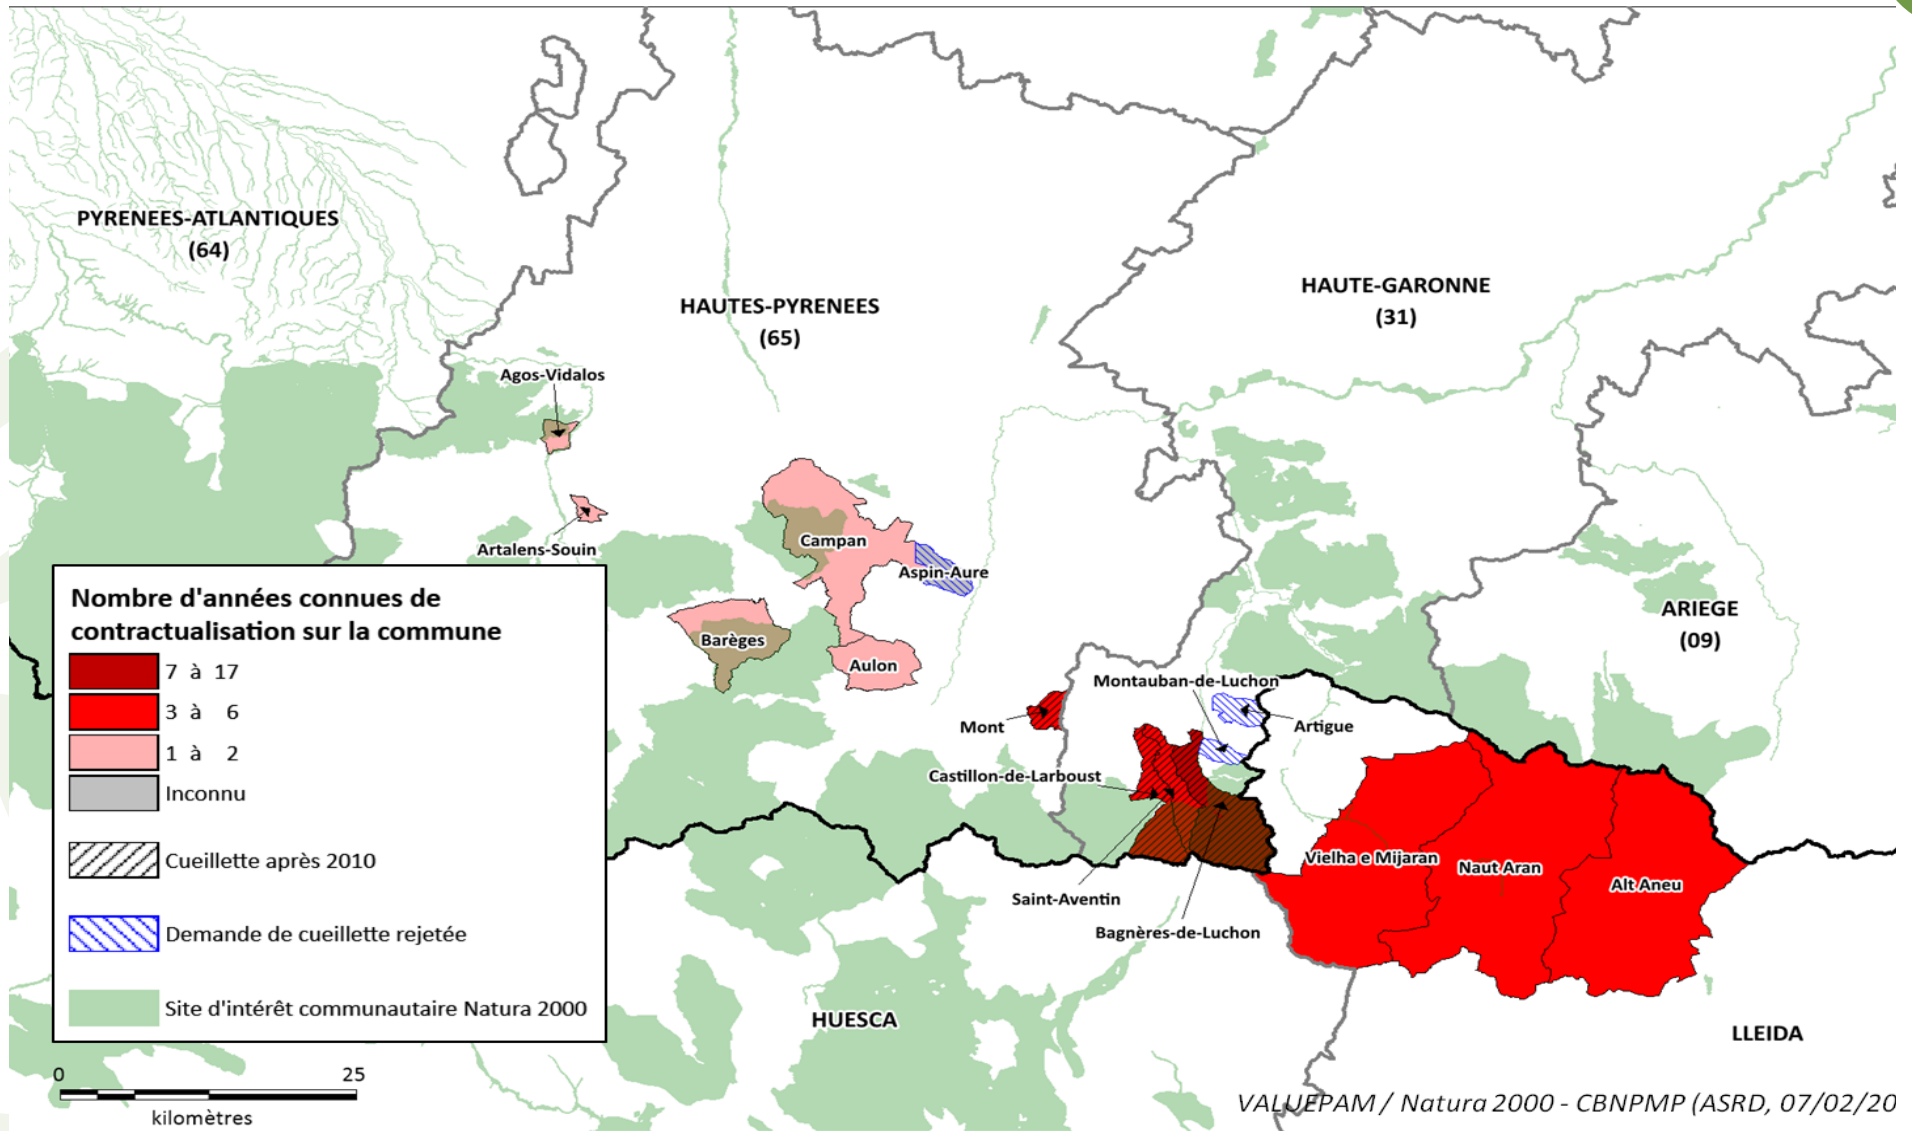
PYRENEES-ATLANTIQUES
(64)

HAUTES-PYRENEES
(65)

HAUTE-GARONNE
(31)

ARIEGE
(09)

Agos-Vidalos

Artalens-Souin

Campan

Aspin-Aure

Barèges

Aulon

Montauban-de-Luchon

Artigue

Mont

Castillon-de-Larboust

Vielha e Mijaran

Naut Aran

Alt Aneu

Saint-Aventin

Bagnères-de-Luchon

HUESCA

LLEIDA

Nombre d'années connues de contractualisation sur la commune

| | |
|---|---|
| | 7 à 17 |
| | 3 à 6 |
| | 1 à 2 |
| | Inconnu |
| | Cueillette après 2010 |
| | Demande de cueillette rejetée |
| | Site d'intérêt communautaire Natura 2000 |

0 25
kilomètres

VALUEPAM / Natura 2000 - CBNPMP (ASRD, 07/02/20